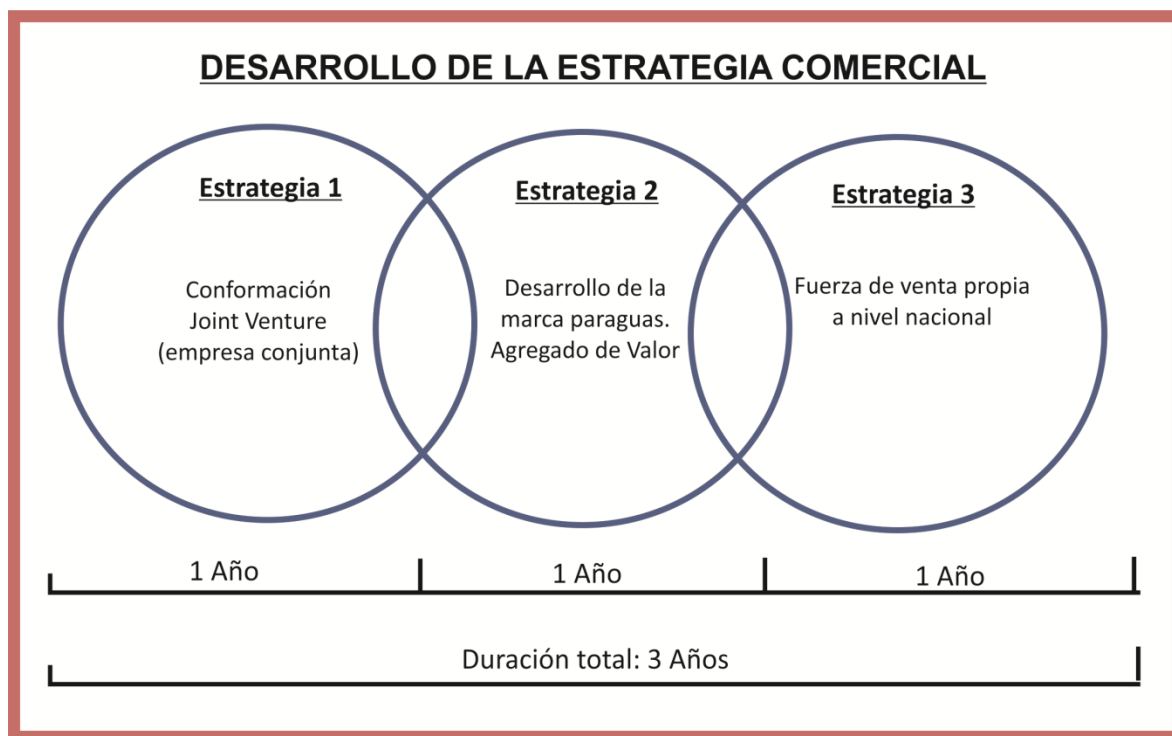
DESARROLLO DE LA ESTRATEGIA COMERCIAL

Estrategia 1

Conformación Joint Venture (empresa conjunta)

Estrategia 2

Desarrollo de la marca paraguas. Agregado de Valor

Estrategia 3

Fuerza de venta propia a nivel nacional

1 Año

1 Año

1 Año

Duración total: 3 Años